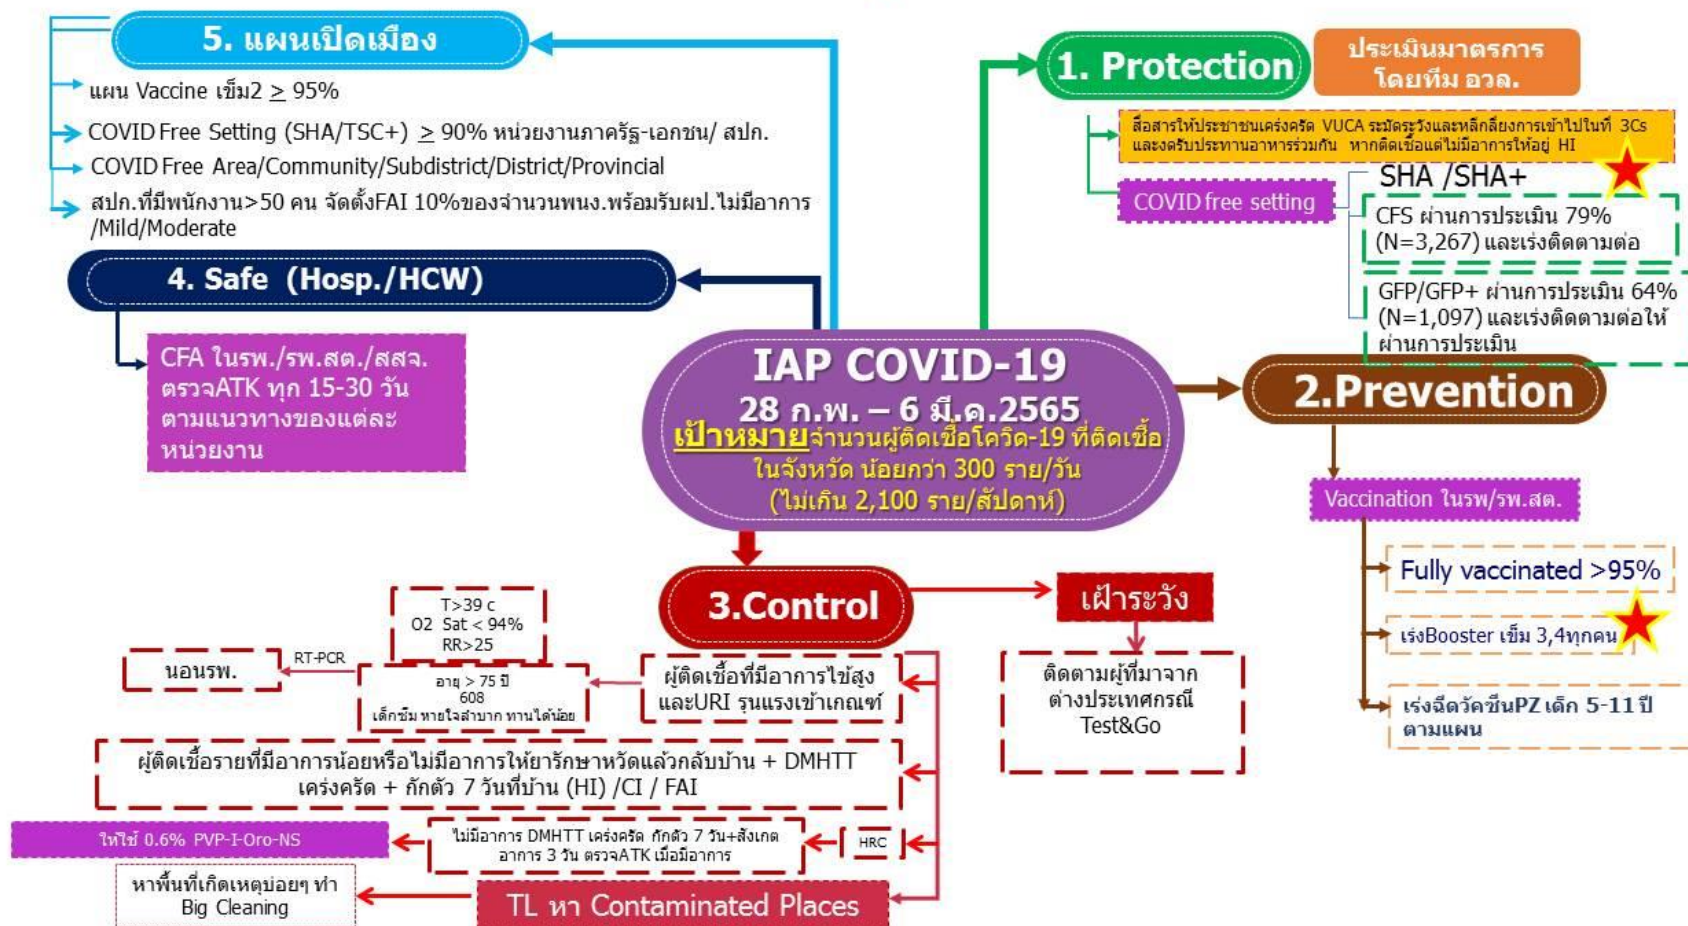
5. แผนเปิดเมือง

แผน Vaccine เข็ม2 $\geq$ 95%

COVID Free Setting (SHA/TSC+) $\geq$ 90% หน่วยงานภาครัฐ-เอกชน/ สปก.

COVID Free Area/Community/Subdistrict/District/Provincial

สปก.ที่มีพนักงาน>50 คน จัดตั้งFAI 10%ของจำนวนพนง.พร้อมรับผป.ไม่มีอาการ/Mild/Moderate

4. Safe (Hosp./HCW)

CFA ในรพ./รพ.สต./สสจ. ตรวจATK ทุก 15-30 วัน ตามแนวทางของแต่ละหน่วยงาน

1. Protection

ประเมินมาตรการ โดยทีม อวล.

สื่อสารให้ประชาชนเคร่งครัด VUCA ระมัดระวังและหลีกเลี่ยงการเข้าไปในที่ 3Cs และงดรับประทานอาหารร่วมกัน หากติดเชื้อแต่ไม่มีอาการให้อยู่ HI

COVID free setting

SHA /SHA+

CFS ผ่านการประเมิน 79% (N=3,267) และเร่งติดตามต่อ

GFP/GFP+ ผ่านการประเมิน 64% (N=1,097) และเร่งติดตามต่อให้ผ่านการประเมิน

IAP COVID-19
28 ก.พ. – 6 มี.ค.2565
เป้าหมายจำนวนผู้ติดเชื้อโควิด-19 ที่ติดเชื้อในจังหวัด น้อยกว่า 300 ราย/วัน (ไม่เกิน 2,100 ราย/สัปดาห์)

2.Prevention

Vaccination ในรพ/รพ.สต.

Fully vaccinated >95%

เร่งBooster เข็ม 3,4ทุกคน

เร่งฉีดวัคซีนPZ เด็ก 5-11 ปี ตามแผน

3.Control

เฝ้าระวัง

ติดตามผู้ที่มาจากต่างประเทศกรณี Test&Go

T>39 c
O2 Sat < 94%
RR>25

นอนรพ.

RT-PCR

อายุ > 75 ปี
608
เด็กซึม หายใจลำบาก ทานได้น้อย

ผู้ติดเชื้อที่มีอาการไข้สูง และURI รุนแรงเข้าเกณฑ์

ผู้ติดเชื้อรายที่มีอาการน้อยหรือไม่มีอาการให้ยารักษาหวัดแล้วกลับบ้าน + DMHTT เคร่งครัด + กักตัว 7 วันที่บ้าน (HI) /CI / FAI

ให้ใช้ 0.6% PVP-I-Oro-NS

ไม่มีอาการ DMHTT เคร่งครัด กักตัว 7 วัน+สังเกตอาการ 3 วัน ตรวจATK เมื่อมีอาการ

HRC

หาพื้นที่เกิดเหตุบ่อยๆ ทำ Big Cleaning

TL หา Contaminated Places